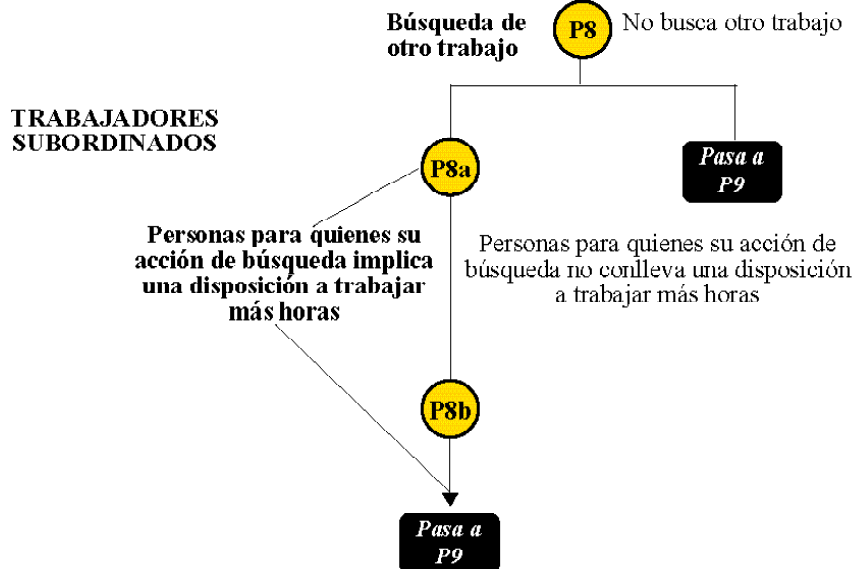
Búsqueda de otro trabajo

P8

No busca otro trabajo

TRABAJADORES SUBORDINADOS

P8a

Pasa a P9

Personas para quienes su acción de búsqueda implica una disposición a trabajar más horas

Personas para quienes su acción de búsqueda no conlleva una disposición a trabajar más horas

P8b

Pasa a P9